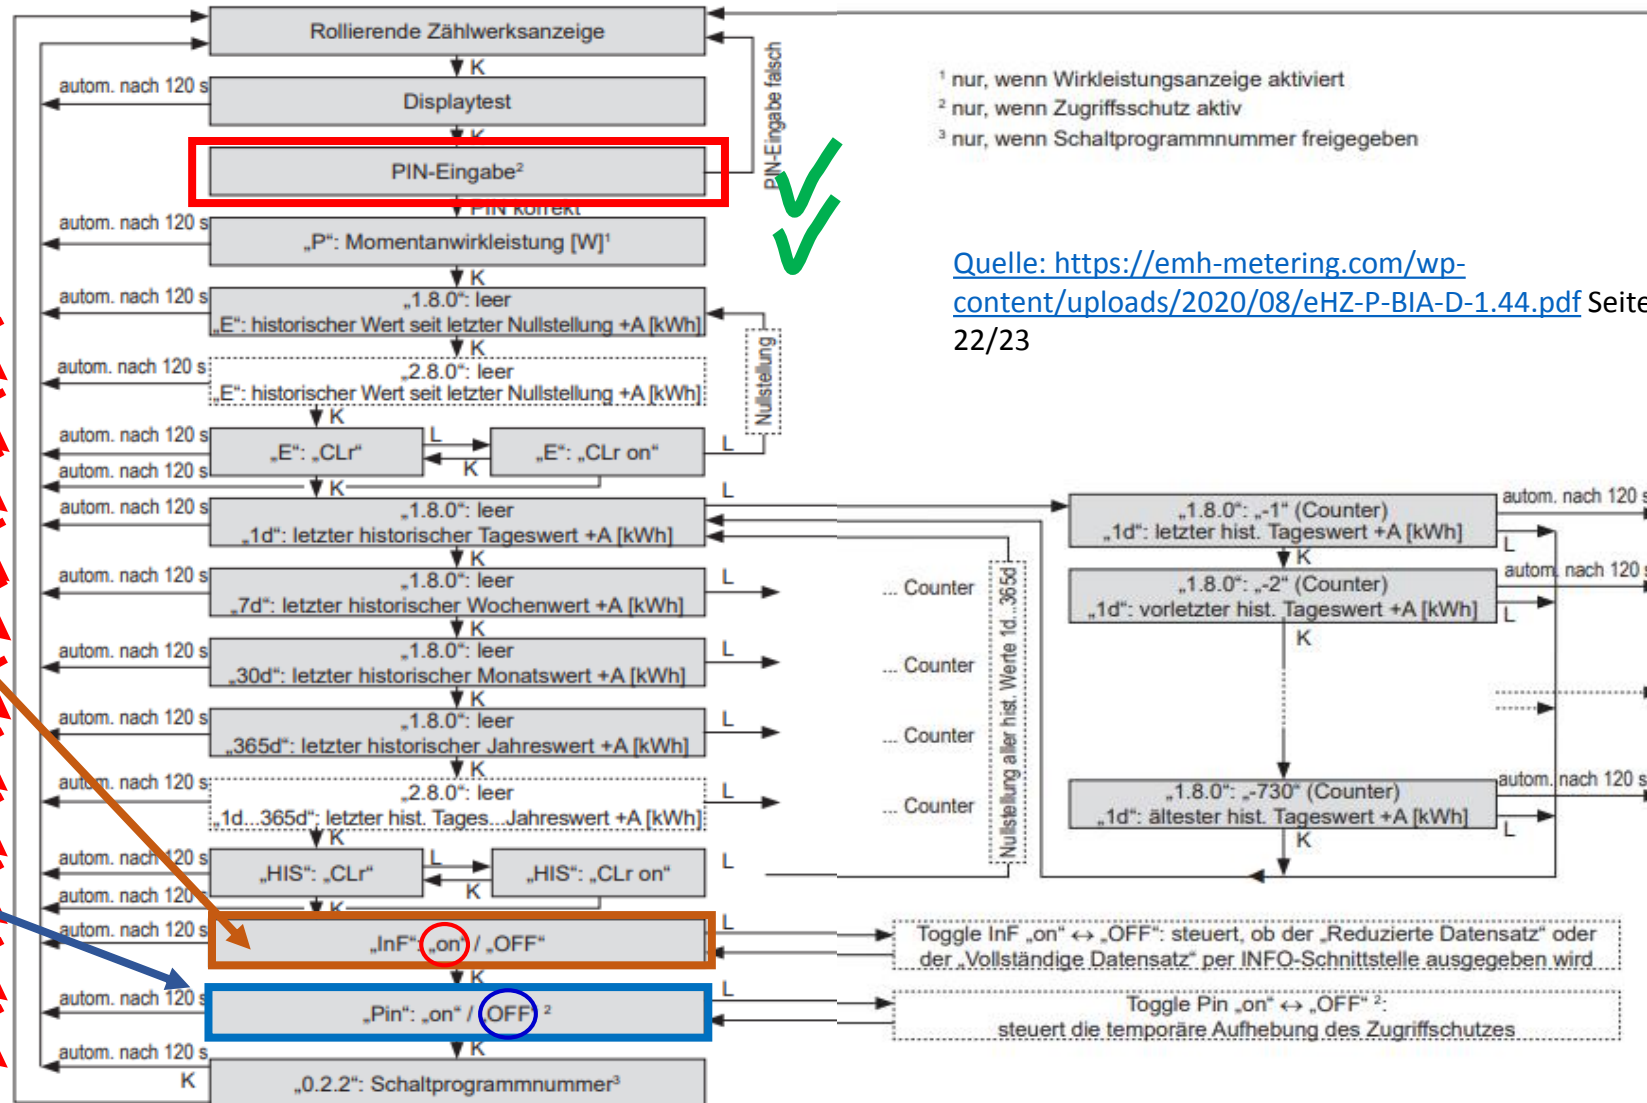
Rollierende Zählwerksanzeige

K

autom. nach 120 s

Displaytest

K

PIN-Eingabe²

PIN-Eingabe falsch

PIN korrekt

autom. nach 120 s

„P": Momentanwirkleistung [W]¹

K

autom. nach 120 s

„1.8.0": leer
„E": historischer Wert seit letzter Nullstellung +A [kWh]

K

autom. nach 120 s

„2.8.0": leer
„E": historischer Wert seit letzter Nullstellung +A [kWh]

Nullstellung

K

autom. nach 120 s

„E": „CLr"

L

„E": „CLr on"

L

K

autom. nach 120 s

K

autom. nach 120 s

„1.8.0": leer
„1d": letzter historischer Tageswert +A [kWh]

L

K

autom. nach 120 s

„1.8.0": leer
„7d": letzter historischer Wochenwert +A [kWh]

L

... Counter

K

autom. nach 120 s

„1.8.0": leer
„30d": letzter historischer Monatswert +A [kWh]

L

... Counter

K

autom. nach 120 s

„1.8.0": leer
„365d": letzter historischer Jahreswert +A [kWh]

L

... Counter

K

autom. nach 120 s

„2.8.0": leer
„1d...365d": letzter hist. Tages...Jahreswert +A [kWh]

L

... Counter

K

autom. nach 120 s

„HIS": „CLr"

L

„HIS": „CLr on"

L

K

autom. nach 120 s

K

autom. nach 120 s

„InF": „on" / „OFF"

L

K

autom. nach 120 s

„Pin": „on" / „OFF" ²

L

K

autom. nach 120 s

K

„0.2.2": Schaltprogrammnummer³

¹ nur, wenn Wirkleistungsanzeige aktiviert
² nur, wenn Zugriffsschutz aktiv
³ nur, wenn Schaltprogrammnummer freigegeben

Quelle: https://emh-metering.com/wp-content/uploads/2020/08/eHZ-P-BIA-D-1.44.pdf Seite 22/23

„1.8.0": „-1" (Counter)
„1d": letzter hist. Tageswert +A [kWh]

autom. nach 120 s

L

K

„1.8.0": „-2" (Counter)
„1d": vorletzter hist. Tageswert +A [kWh]

autom. nach 120 s

L

K

Nullstellung aller hist. Werte 1d...365d

„1.8.0": „-730" (Counter)
„1d": ältester hist. Tageswert +A [kWh]

autom. nach 120 s

L

K

Toggle InF „on" ↔ „OFF": steuert, ob der „Reduzierte Datensatz" oder der „Vollständige Datensatz" per INFO-Schnittstelle ausgegeben wird

Toggle Pin „on" ↔ „OFF" ²:
steuert die temporäre Aufhebung des Zugriffschutzes